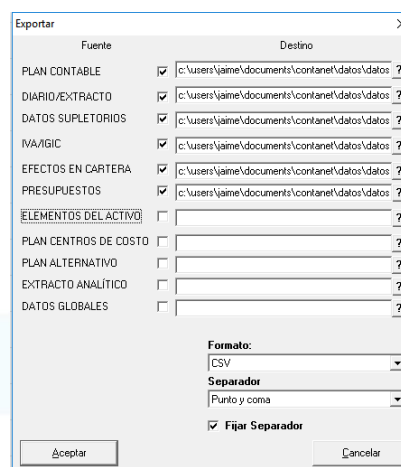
Exportar

Fuente

Destino

| | | |
|---|---|---|
| PLAN CONTABLE | ☑ | c:\users\jaime\documents\contanet\datos\datos ? |
| DIARIO/EXTRACTO | ☑ | c:\users\jaime\documents\contanet\datos\datos ? |
| DATOS SUPLETORIOS | ☑ | c:\users\jaime\documents\contanet\datos\datos ? |
| IVA/IGIC | ☑ | c:\users\jaime\documents\contanet\datos\datos ? |
| EFECTOS EN CARTERA | ☑ | c:\users\jaime\documents\contanet\datos\datos ? |
| PRESUPUESTOS | ☑ | c:\users\jaime\documents\contanet\datos\datos ? |
| ELEMENTOS DEL ACTIVO | ☐ | ? |
| PLAN CENTROS DE COSTO | ☐ | ? |
| PLAN ALTERNATIVO | ☐ | ? |
| EXTRACTO ANALÍTICO | ☐ | ? |
| DATOS GLOBALES | ☐ | ? |

Formato:
CSV

Separador
Punto y coma

☑ Fijar Separador

Aceptar

Cancelar